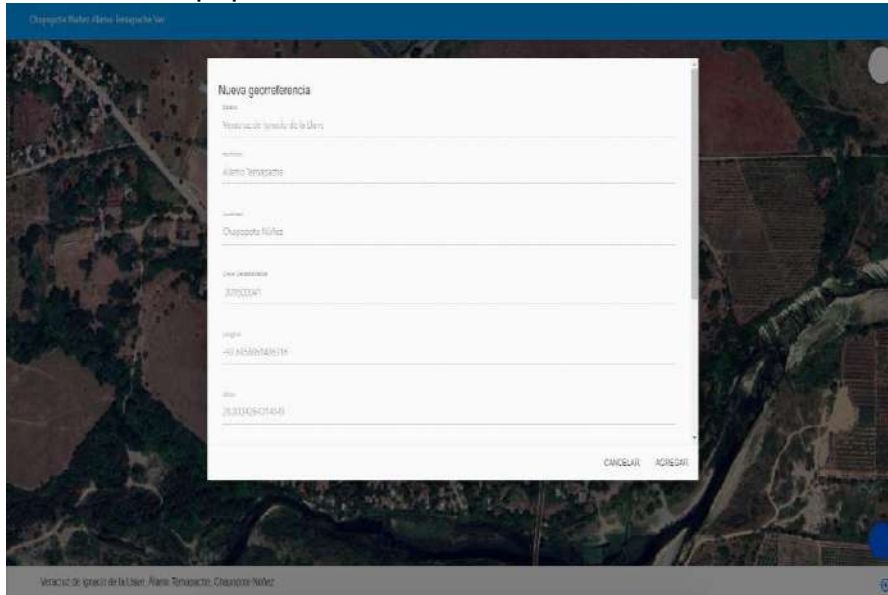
Chapopote Núñez Álamo Temapache Ver.

Nueva georreferencia

Estado
Veracruz de Ignacio de la Llave

Municipio
Álamo Temapache

Localidad
Chapopote Núñez

Clave Localidad
301600041

Longitud
-97.6458697489574

Altitud
20.933436401445

CANCELAR AGREGAR

Veracruz de Ignacio de la Llave, Álamo Temapache, Chapopote Núñez